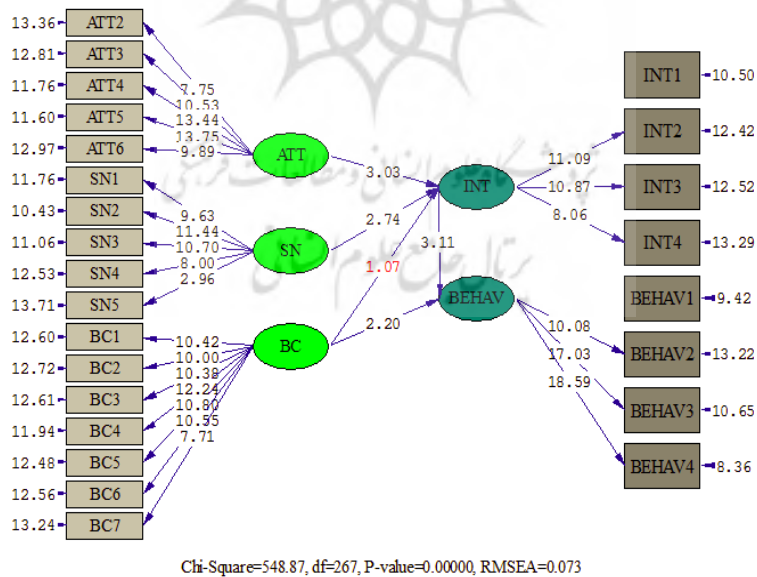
13.36 ATT2
12.81 ATT3
11.76 ATT4
11.60 ATT5
12.97 ATT6
11.76 SN1
10.43 SN2
11.06 SN3
12.53 SN4
13.71 SN5
12.60 BC1
12.72 BC2
12.61 BC3
11.94 BC4
12.48 BC5
12.56 BC6
13.24 BC7

7.75
10.53
13.44
13.75
9.89
ATT
9.63
11.44
10.70
8.00
2.96
SN
10.42
10.00
10.38
12.24
10.80
10.55
7.71
BC

3.03
2.74
1.07
2.20
INT
3.11
BEHAV

11.09
10.87
8.06
10.08
17.03
18.59

INT1 10.50
INT2 12.42
INT3 12.52
INT4 13.29
BEHAV1 9.42
BEHAV2 13.22
BEHAV3 10.65
BEHAV4 8.36

Chi-Square=548.87, df=267, P-value=0.00000, RMSEA=0.073